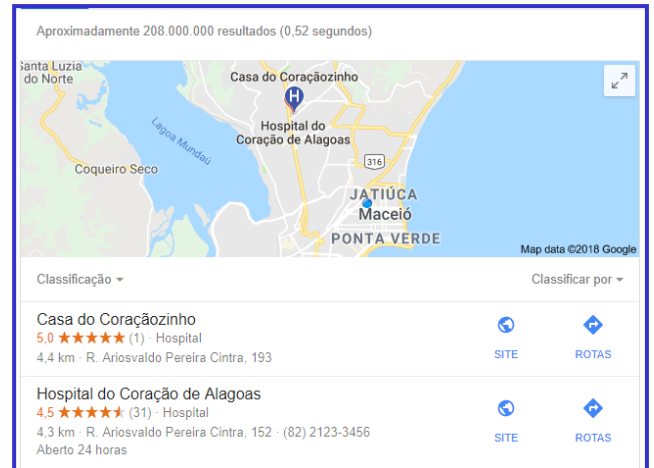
Aproximadamente 208.000.000 resultados (0,52 segundos)

Santa Luzia do Norte

Casa do Coraçãozinho

H

Hospital do Coração de Alagoas

Lagoa Mundaú

Coqueiro Seco

316

JATIÚCA

Maceió

PONTA VERDE

Map data ©2018 Google

Classificação

Classificar por

Casa do Coraçãozinho
5,0 ★★★★★ (1) · Hospital
4,4 km · R. Ariosvaldo Pereira Cintra, 193

SITE

ROTAS

Hospital do Coração de Alagoas
4,5 ★★★★★ (31) · Hospital
4,3 km · R. Ariosvaldo Pereira Cintra, 152 · (82) 2123-3456
Aberto 24 horas

SITE

ROTAS